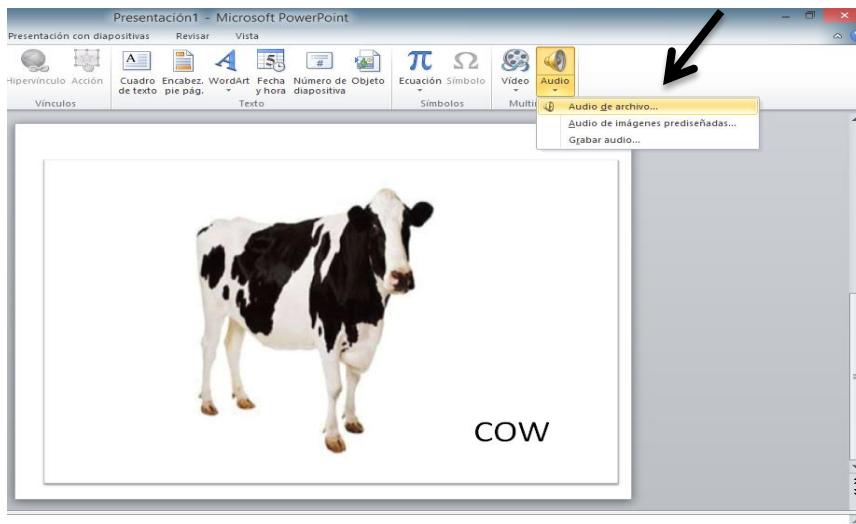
Presentación1 - Microsoft PowerPoint

Presentación con diapositivas Revisar Vista

Hipervínculo Acción
Vínculos

Cuadro de texto Encabez. pie pág. WordArt Fecha y hora Número de diapositiva Objeto
Texto

Ecuación Símbolo
Símbolos

Vídeo Audio
Multi

Audio de archivo...
Audio de imágenes prediseñadas...
Grabar audio...

COW